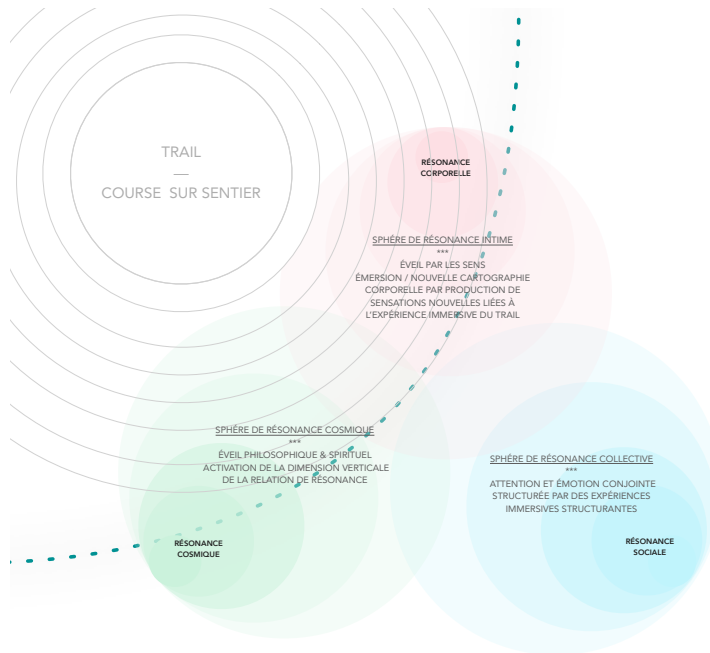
TRAIL
—
COURSE SUR SENTIER

RÉSONANCE CORPORELLE

SPHÈRE DE RÉSONANCE INTIME
***
ÉVEIL PAR LES SENS
ÉMERSION / NOUVELLE CARTOGRAPHIE CORPORELLE PAR PRODUCTION DE SENSATIONS NOUVELLES LIÉES À L'EXPÉRIENCE IMMERSIVE DU TRAIL

SPHÈRE DE RÉSONANCE COSMIQUE
***
ÉVEIL PHILOSOPHIQUE & SPIRITUEL
ACTIVATION DE LA DIMENSION VERTICALE DE LA RELATION DE RÉSONANCE

RÉSONANCE COSMIQUE

SPHÈRE DE RÉSONANCE COLLECTIVE
***
ATTENTION ET ÉMOTION CONJOINTE STRUCTURÉE PAR DES EXPÉRIENCES IMMERSIVES STRUCTURANTES

RÉSONANCE SOCIALE